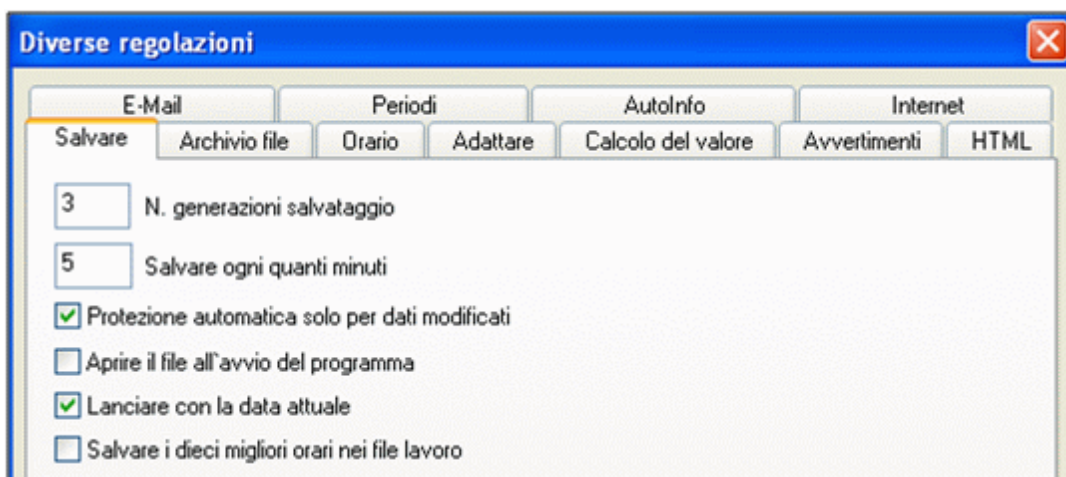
Diverse regolazioni

E-Mail | Periodi | AutoInfo | Internet

Salvare | Archivio file | Orario | Adattare | Calcolo del valore | Avvertimenti | HTML

3 N. generazioni salvataggio

5 Salvare ogni quanti minuti

Protezione automatica solo per dati modificati

Aprire il file all`avvio del programma

Lanciare con la data attuale

Salvare i dieci migliori orari nei file lavoro